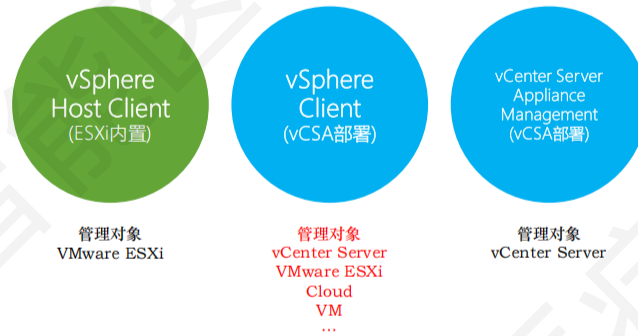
vSphere Host Client (ESXi内置)

vSphere Client (vCSA部署)

vCenter Server Appliance Management (vCSA部署)

管理对象
VMware ESXi

管理对象
vCenter Server
VMware ESXi
Cloud
VM
...

管理对象
vCenter Server